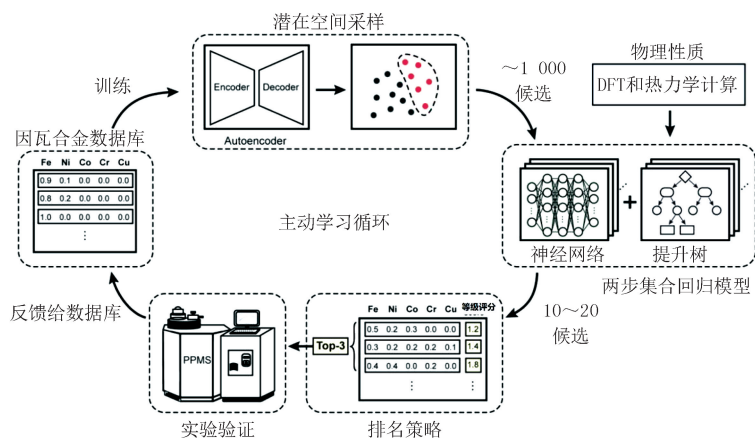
潜在空间采样

Encoder Decoder

Autoencoder

训练

～1 000
候选

物理性质

DFT和热力学计算

因瓦合金数据库

| Fe | Ni | Co | Cr | Cu |
|---|---|---|---|---|
| 0.9 | 0.1 | 0.0 | 0.0 | 0.0 |
| 0.8 | 0.2 | 0.0 | 0.0 | 0.0 |
| 1.0 | 0.0 | 0.0 | 0.0 | 0.0 |
| ⋮ | | | | |

主动学习循环

神经网络 + 提升树

两步集合回归模型

10～20
候选

反馈给数据库

PPMS

Top-3

| Fe | Ni | Co | Cr | Cu | 等级评分 |
|---|---|---|---|---|---|
| 0.5 | 0.2 | 0.3 | 0.0 | 0.0 | 1.2 |
| 0.3 | 0.2 | 0.2 | 0.2 | 0.1 | 1.4 |
| 0.4 | 0.4 | 0.0 | 0.2 | 0.0 | 1.8 |
| ⋮ | | | | | ⋮ |

实验验证

排名策略